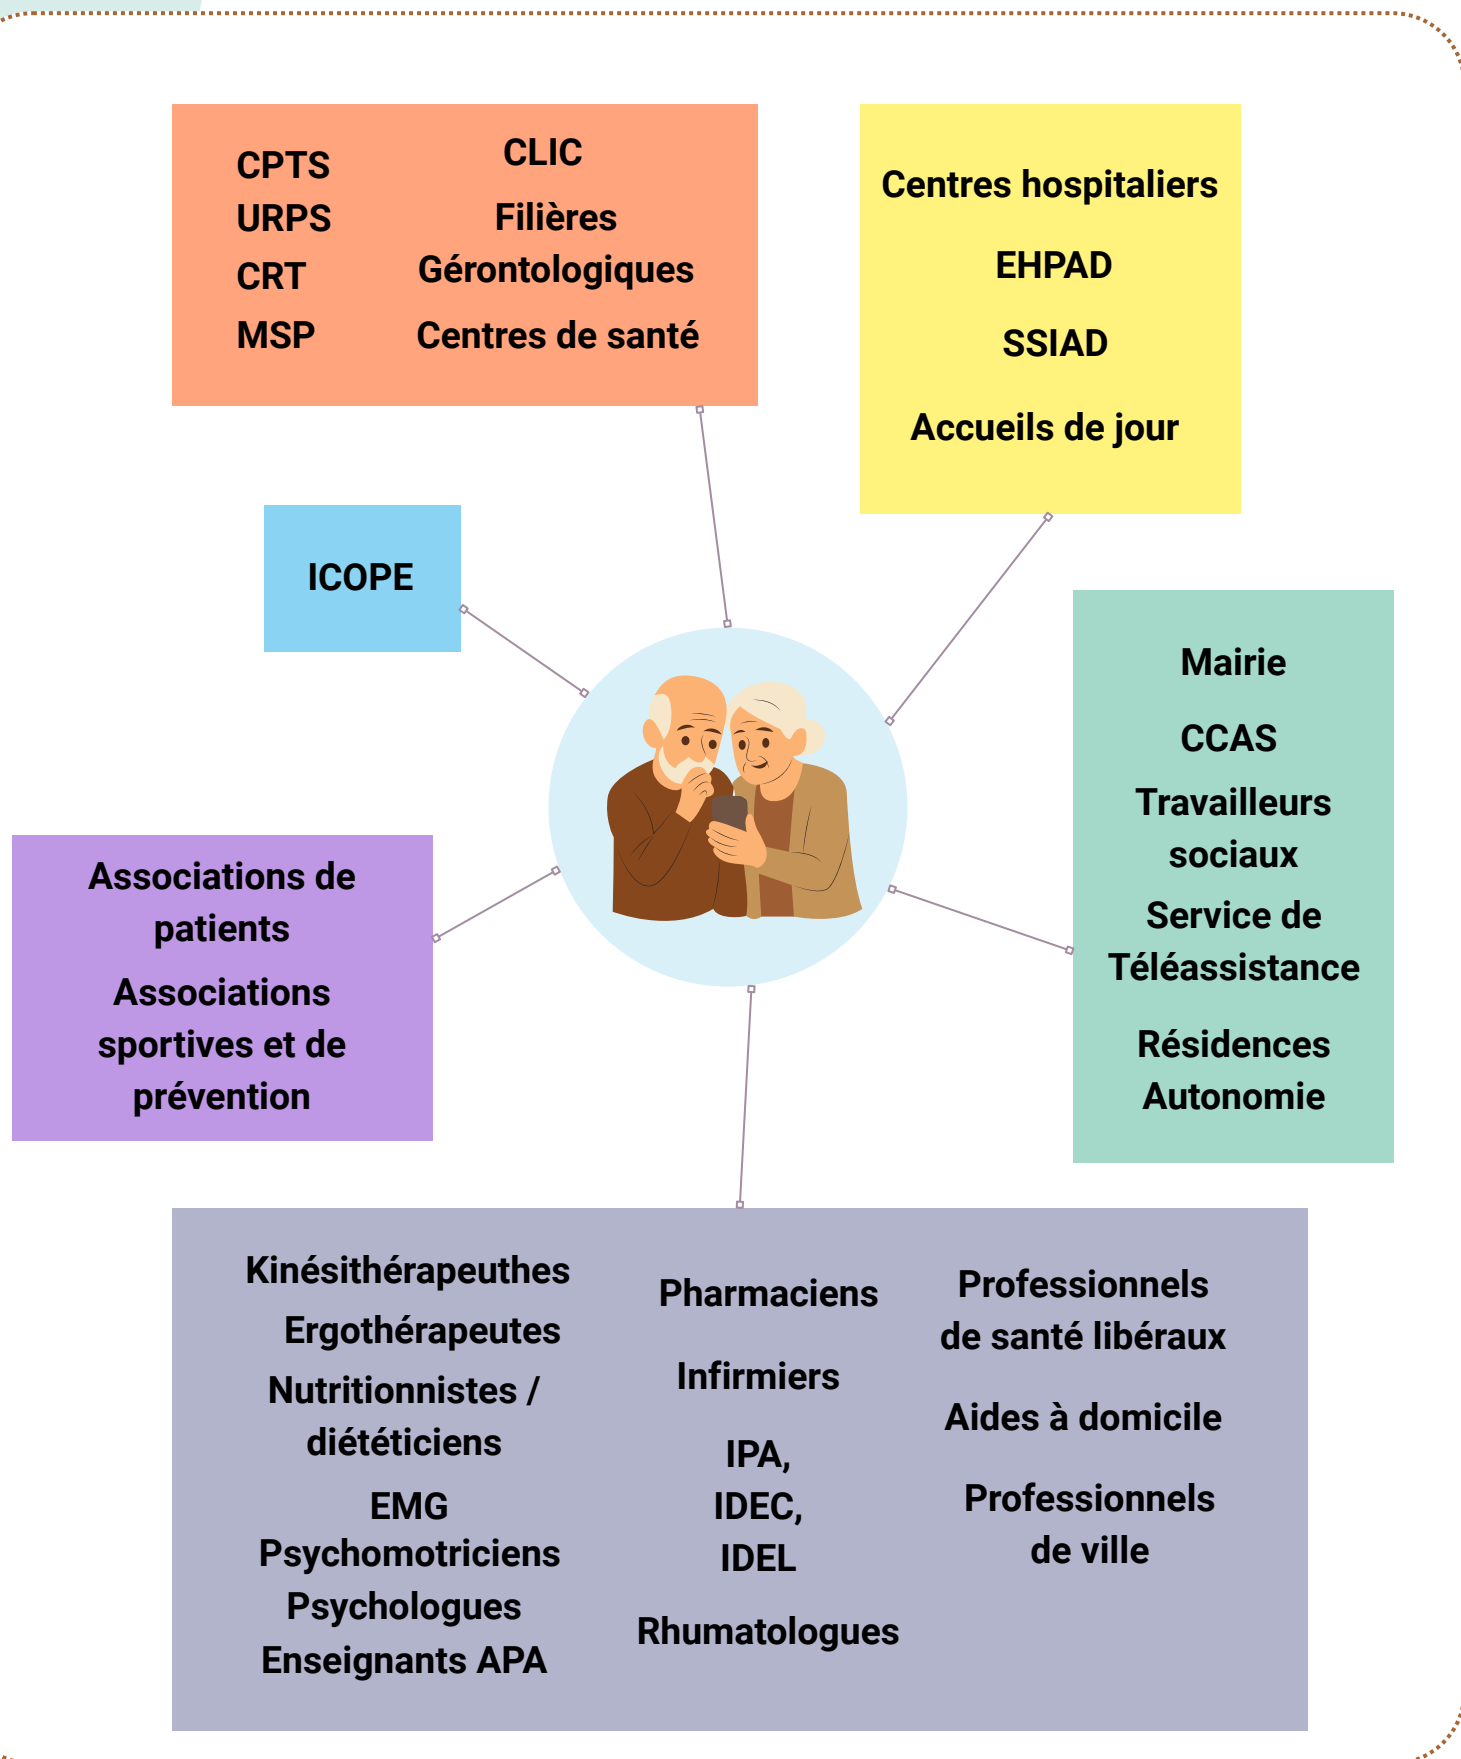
CPTS
URPS
CRT
MSP

CLIC
Filières
Gérontologiques
Centres de santé

Centres hospitaliers
EHPAD
SSIAD
Accueils de jour

ICOPE

Mairie
CCAS
Travailleurs sociaux
Service de Téléassistance
Résidences Autonomie

Associations de patients
Associations sportives et de prévention

Kinésithérapeuthes
Ergothérapeutes
Nutritionnistes / diététiciens
EMG
Psychomotriciens
Psychologues
Enseignants APA

Pharmaciens
Infirmiers
IPA,
IDEC,
IDEL
Rhumatologues

Professionnels de santé libéraux
Aides à domicile
Professionnels de ville